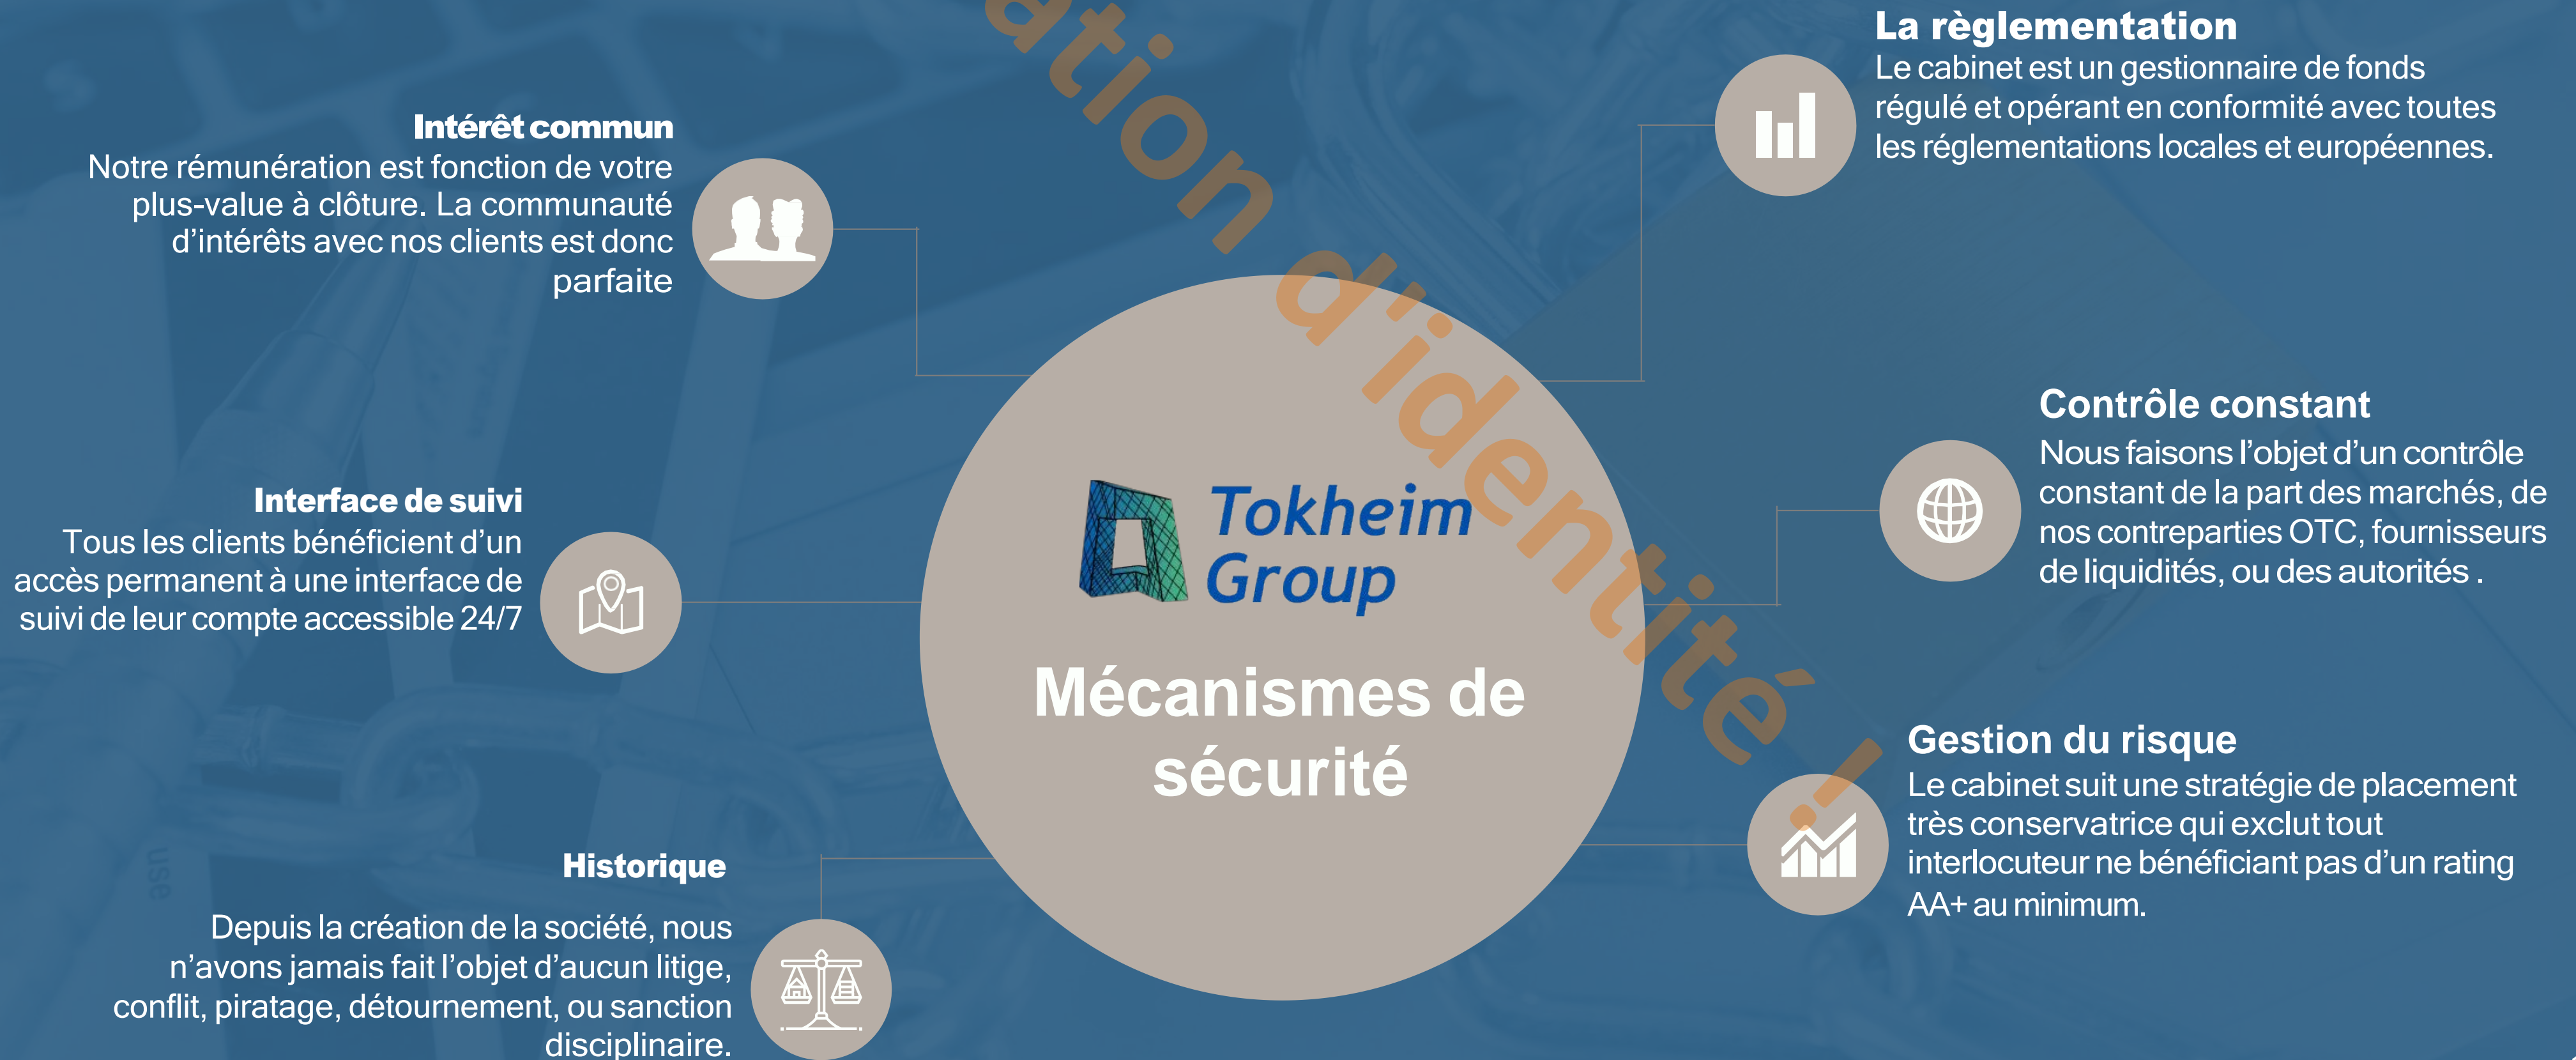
Intérêt commun
Notre rémunération est fonction de votre plus-value à clôture. La communauté d'intérêts avec nos clients est donc parfaite

Interface de suivi
Tous les clients bénéficient d'un accès permanent à une interface de suivi de leur compte accessible 24/7

Historique
Depuis la création de la société, nous n'avons jamais fait l'objet d'aucun litige, conflit, piratage, détournement, ou sanction disciplinaire.

Tokheim Group
Mécanismes de sécurité

ation d'identité !

La règlementation
Le cabinet est un gestionnaire de fonds régulé et opérant en conformité avec toutes les réglementations locales et européennes.

Contrôle constant
Nous faisons l'objet d'un contrôle constant de la part des marchés, de nos contreparties OTC, fournisseurs de liquidités, ou des autorités .

Gestion du risque
Le cabinet suit une stratégie de placement très conservatrice qui exclut tout interlocuteur ne bénéficiant pas d'un rating AA+ au minimum.